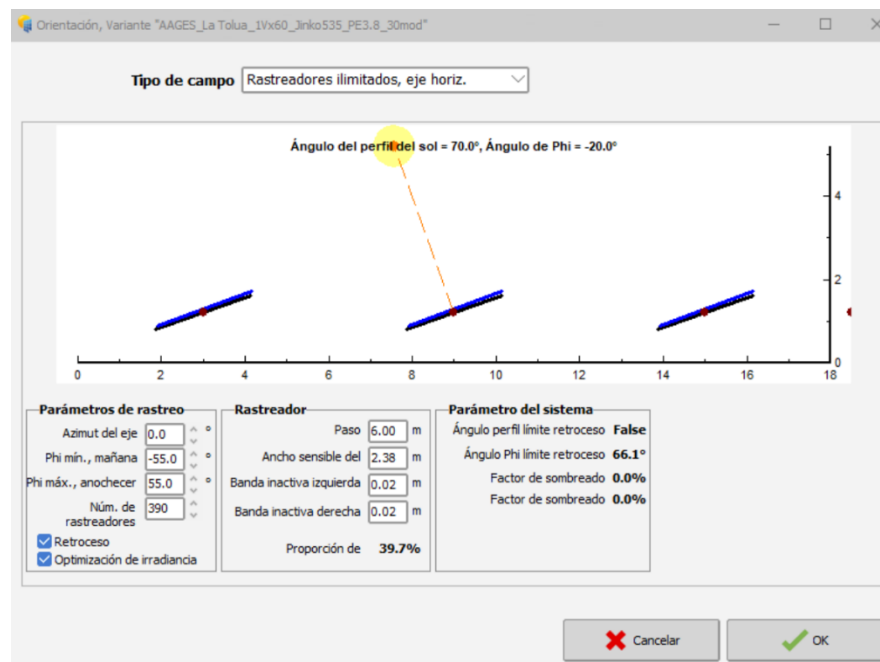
Orientación, Variante "AAGES_La Tolua_1Vx60_Jinko535_PE3.8_30mod"

Tipo de campo Rastreadores ilimitados, eje horiz.

Ángulo del perfil del sol = 70.0°, Ángulo de Phi = -20.0°

4
2
0
0 2 4 6 8 10 12 14 16 18

Parámetros de rastreo
Azimut del eje 0.0 °
Phi mín., mañana -55.0 °
Phi máx., anochecer 55.0 °
Núm. de rastreadores 390
Retroceso
Optimización de irradiancia

Rastreador
Paso 6.00 m
Ancho sensible del 2.38 m
Banda inactiva izquierda 0.02 m
Banda inactiva derecha 0.02 m
Proporción de 39.7%

Parámetro del sistema
Ángulo perfil límite retroceso False
Ángulo Phi límite retroceso 66.1°
Factor de sombreado 0.0%
Factor de sombreado 0.0%

Cancelar
OK